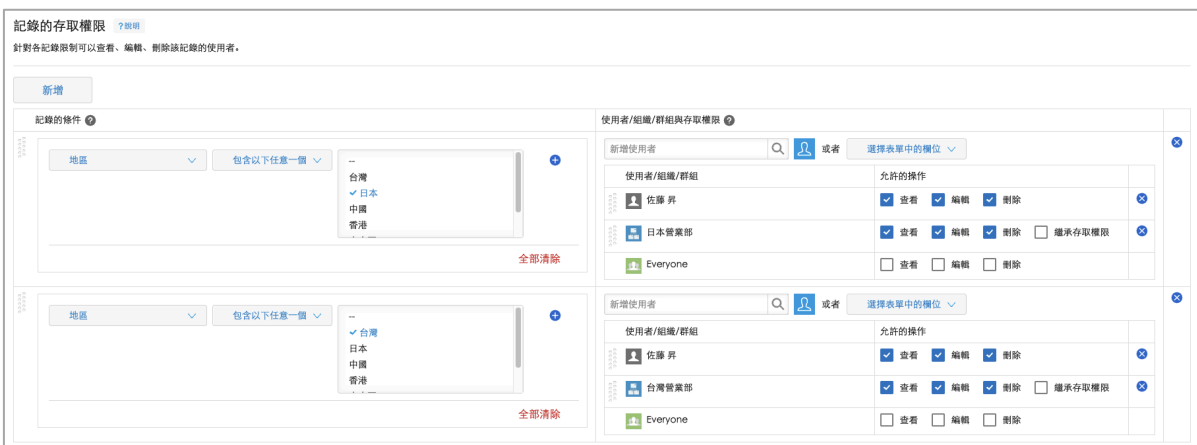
記錄的存取權限 ?說明
針對各記錄限制可以查看、編輯、刪除該記錄的使用者。

新增

記錄的條件 ?

使用者/組織/群組與存取權限 ?

地區 包含以下任意一個
--
台灣
✓ 日本
中國
香港
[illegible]

全部清除

新增使用者 或者 選擇表單中的欄位

| 使用者/組織/群組 | 允許的操作 |
|---|---|
| 佐藤 昇 | 查看 編輯 刪除 |
| 日本營業部 | 查看 編輯 刪除 繼承存取權限 |
| Everyone | 查看 編輯 刪除 |

地區 包含以下任意一個
--
✓ 台灣
日本
中國
香港
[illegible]

全部清除

新增使用者 或者 選擇表單中的欄位

| 使用者/組織/群組 | 允許的操作 |
|---|---|
| 佐藤 昇 | 查看 編輯 刪除 |
| 台灣營業部 | 查看 編輯 刪除 繼承存取權限 |
| Everyone | 查看 編輯 刪除 |